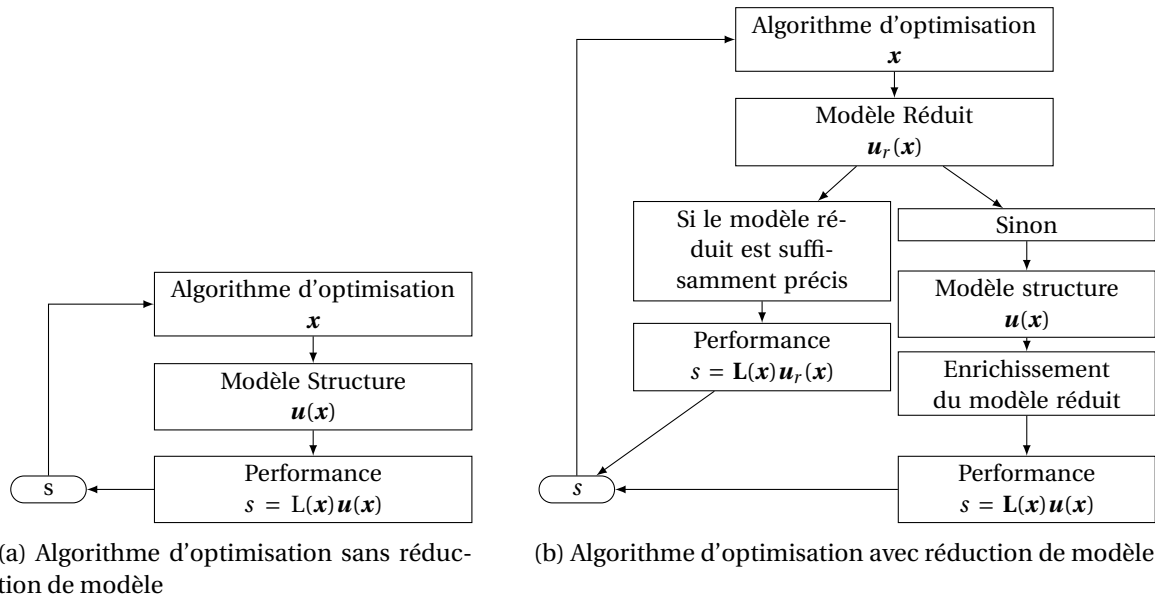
Algorithme d'optimisation
$\boldsymbol{x}$

Modèle Structure
$\boldsymbol{u}(\boldsymbol{x})$

Performance
$s = \mathrm{L}(\boldsymbol{x})\boldsymbol{u}(\boldsymbol{x})$

s

(a) Algorithme d'optimisation sans réduction de modèle

Algorithme d'optimisation
$\boldsymbol{x}$

Modèle Réduit
$\boldsymbol{u}_r(\boldsymbol{x})$

Si le modèle réduit est suffisamment précis

Performance
$s = \mathbf{L}(\boldsymbol{x})\boldsymbol{u}_r(\boldsymbol{x})$

Sinon

Modèle structure
$\boldsymbol{u}(\boldsymbol{x})$

Enrichissement du modèle réduit

Performance
$s = \mathbf{L}(\boldsymbol{x})\boldsymbol{u}(\boldsymbol{x})$

$s$

(b) Algorithme d'optimisation avec réduction de modèle